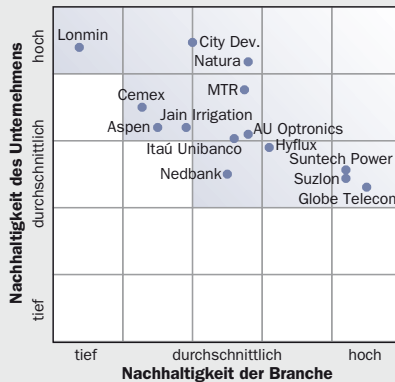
hoch
durchschnittlich
tief
Nachhaltigkeit des Unternehmens

Lonmin
City Dev.
Natura
MTR
Cemex
Jain Irrigation
Aspen
AU Optronics
Itaú Unibanco
Hyflux
Suntech Power
Suzlon
Nedbank
Globe Telecom

tief
durchschnittlich
hoch
Nachhaltigkeit der Branche